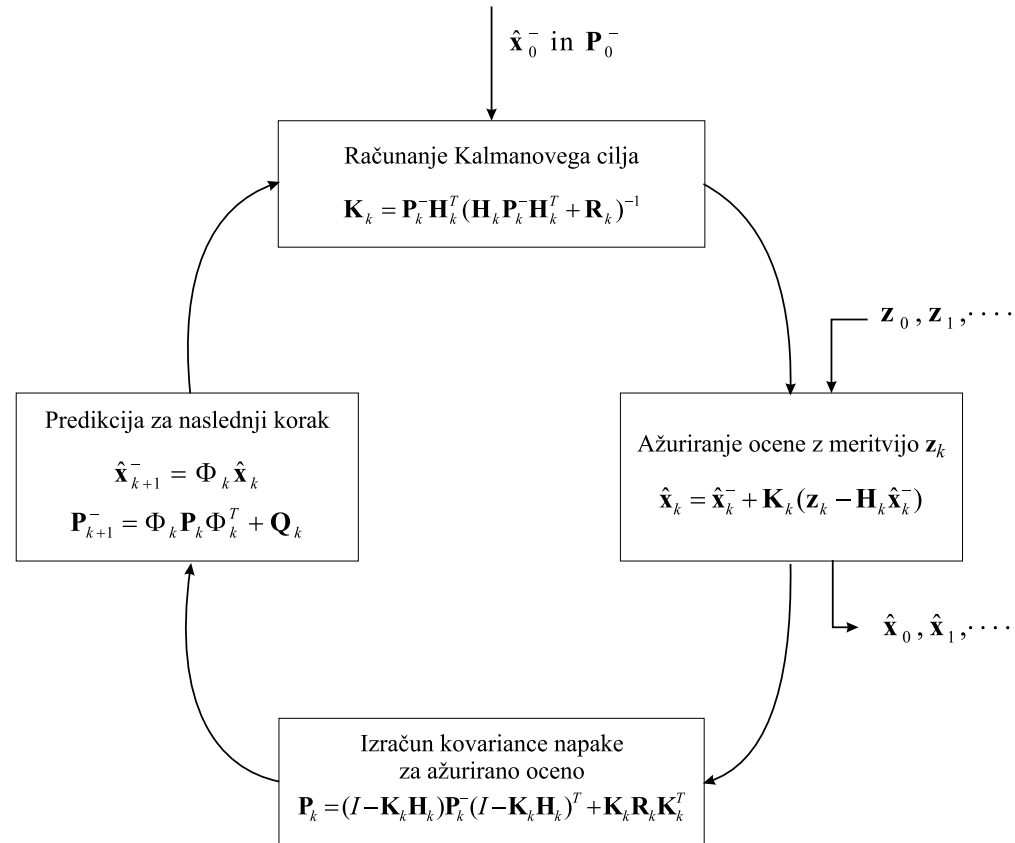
$\hat{\mathbf{x}}_0^-$ in $\mathbf{P}_0^-$

Računanje Kalmanovega cilja

$\mathbf{K}_k = \mathbf{P}_k^- \mathbf{H}_k^T (\mathbf{H}_k \mathbf{P}_k^- \mathbf{H}_k^T + \mathbf{R}_k)^{-1}$

$\mathbf{z}_0, \mathbf{z}_1, \cdots$

Ažuriranje ocene z meritvijo $\mathbf{z}_k$

$\hat{\mathbf{x}}_k = \hat{\mathbf{x}}_k^- + \mathbf{K}_k(\mathbf{z}_k - \mathbf{H}_k \hat{\mathbf{x}}_k^-)$

$\hat{\mathbf{x}}_0, \hat{\mathbf{x}}_1, \cdots$

Izračun kovariance napake za ažurirano oceno

$\mathbf{P}_k = (I - \mathbf{K}_k \mathbf{H}_k)\mathbf{P}_k^-(I - \mathbf{K}_k \mathbf{H}_k)^T + \mathbf{K}_k \mathbf{R}_k \mathbf{K}_k^T$

Predikcija za naslednji korak

$\hat{\mathbf{x}}_{k+1}^- = \Phi_k \hat{\mathbf{x}}_k$

$\mathbf{P}_{k+1}^- = \Phi_k \mathbf{P}_k \Phi_k^T + \mathbf{Q}_k$